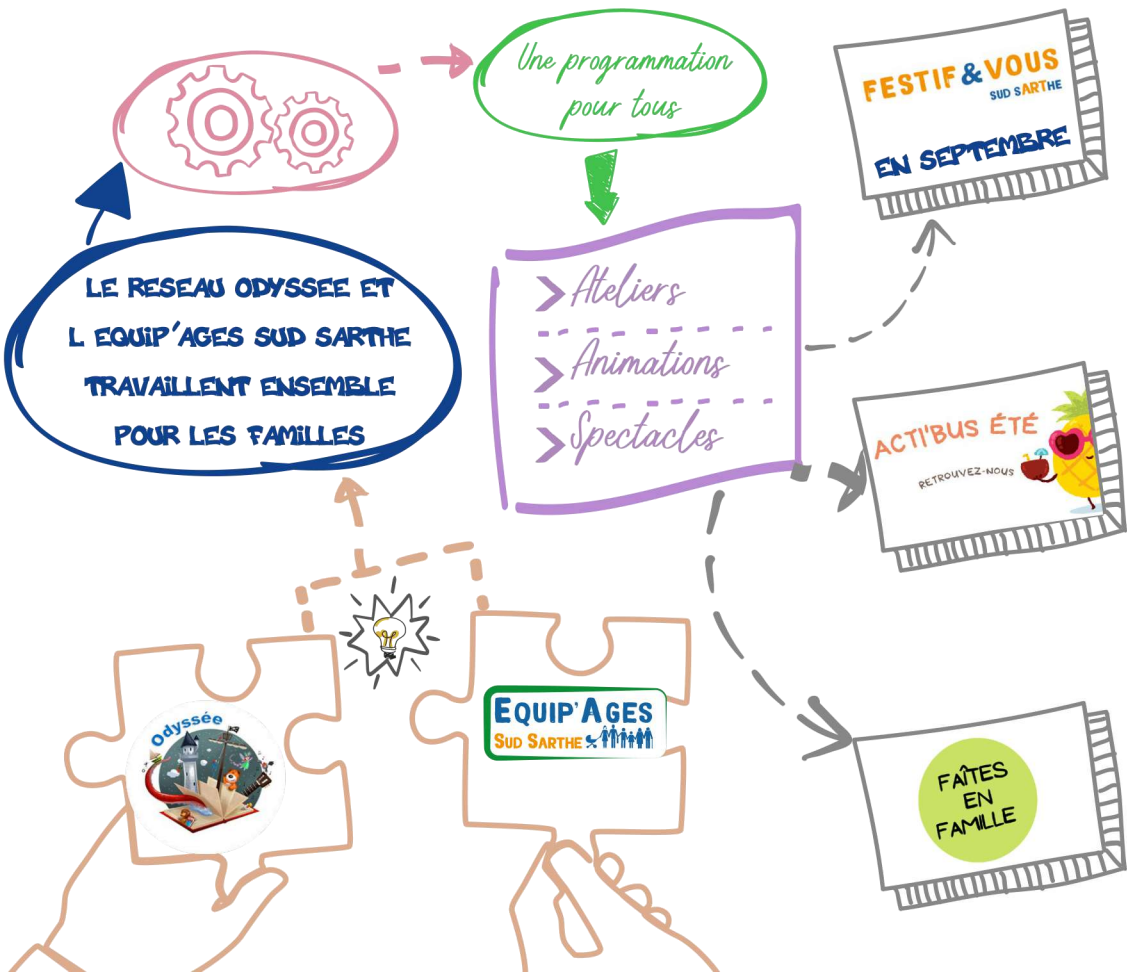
Une programmation pour tous

FESTIF & VOUS
SUD SARTHE
EN SEPTEMBRE

LE RESEAU ODYSSEE ET L EQUIP'AGES SUD SARTHE TRAVAILLENT ENSEMBLE POUR LES FAMILLES

Ateliers
Animations
Spectacles

ACTI'BUS ÉTÉ
RETROUVEZ-NOUS

Odyssée

EQUIP'AGES
SUD SARTHE

FAÎTES EN FAMILLE